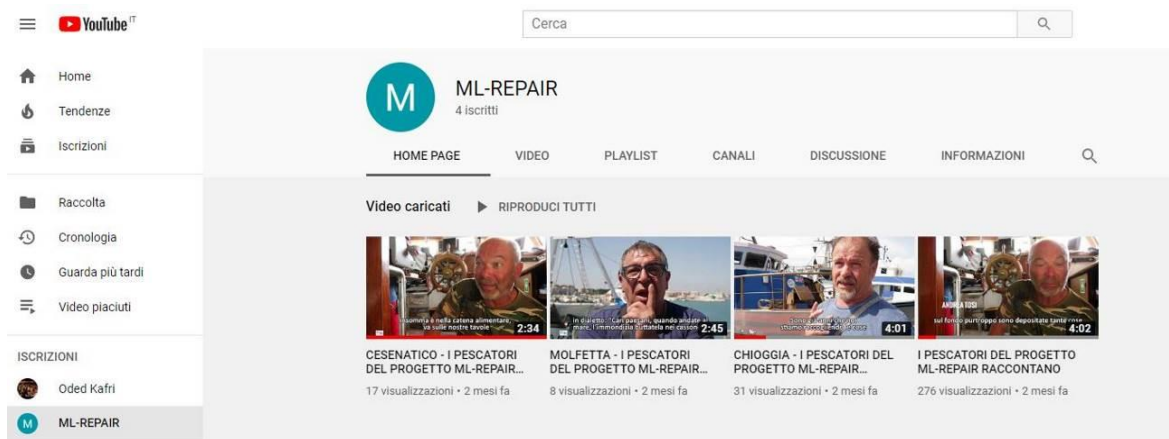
YouTube IT

Cerca

Home
Tendenze
Iscrizioni

Raccolta
Cronologia
Guarda più tardi
Video piaciuti

ISCRIZIONI
Oded Kafri
ML-REPAIR

M
ML-REPAIR
4 iscritti

HOME PAGE VIDEO PLAYLIST CANALI DISCUSSIONE INFORMAZIONI

Video caricati ▶ RIPRODUCI TUTTI

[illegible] è nella catena alimentare, va sulle nostre tavole 2:34
CESENATICO - I PESCATORI DEL PROGETTO ML-REPAIR...
17 visualizzazioni • 2 mesi fa

In dialetto: "Cari paesani, quando andate a mare, l'immondizia buttatela nei cassoni" 2:45
MOLFETTA - I PESCATORI DEL PROGETTO ML-REPAIR...
8 visualizzazioni • 2 mesi fa

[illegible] 4:01
CHIOGGIA - I PESCATORI DEL PROGETTO ML-REPAIR...
31 visualizzazioni • 2 mesi fa

ANDREA TOSI
sul fondo purtroppo sono depositate tante cose 4:02
I PESCATORI DEL PROGETTO ML-REPAIR RACCONTANO
276 visualizzazioni • 2 mesi fa